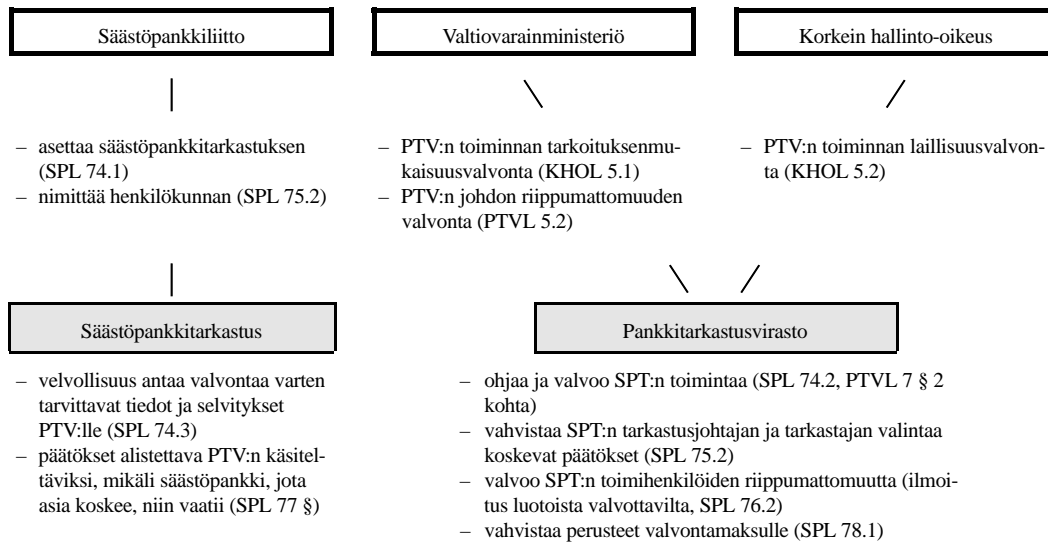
Säästöpankkiliitto

Valtiovarainministeriö

Korkein hallinto-oikeus

– asettaa säästöpankkitarkastuksen (SPL 74.1)
– nimittää henkilökunnan (SPL 75.2)

– PTV:n toiminnan tarkoituksenmukaisuusvalvonta (KHOL 5.1)
– PTV:n johdon riippumattomuuden valvonta (PTVL 5.2)

– PTV:n toiminnan laillisuusvalvonta (KHOL 5.2)

Säästöpankkitarkastus

Pankkitarkastusvirasto

– velvollisuus antaa valvontaa varten tarvittavat tiedot ja selvitykset PTV:lle (SPL 74.3)
– päätökset alistettava PTV:n käsiteltäviksi, mikäli säästöpankki, jota asia koskee, niin vaatii (SPL 77 §)

– ohjaa ja valvoo SPT:n toimintaa (SPL 74.2, PTVL 7 § 2 kohta)
– vahvistaa SPT:n tarkastusjohtajan ja tarkastajan valintaa koskevat päätökset (SPL 75.2)
– valvoo SPT:n toimihenkilöiden riippumattomuutta (ilmoitus luotoista valvottavilta, SPL 76.2)
– vahvistaa perusteet valvontamaksulle (SPL 78.1)